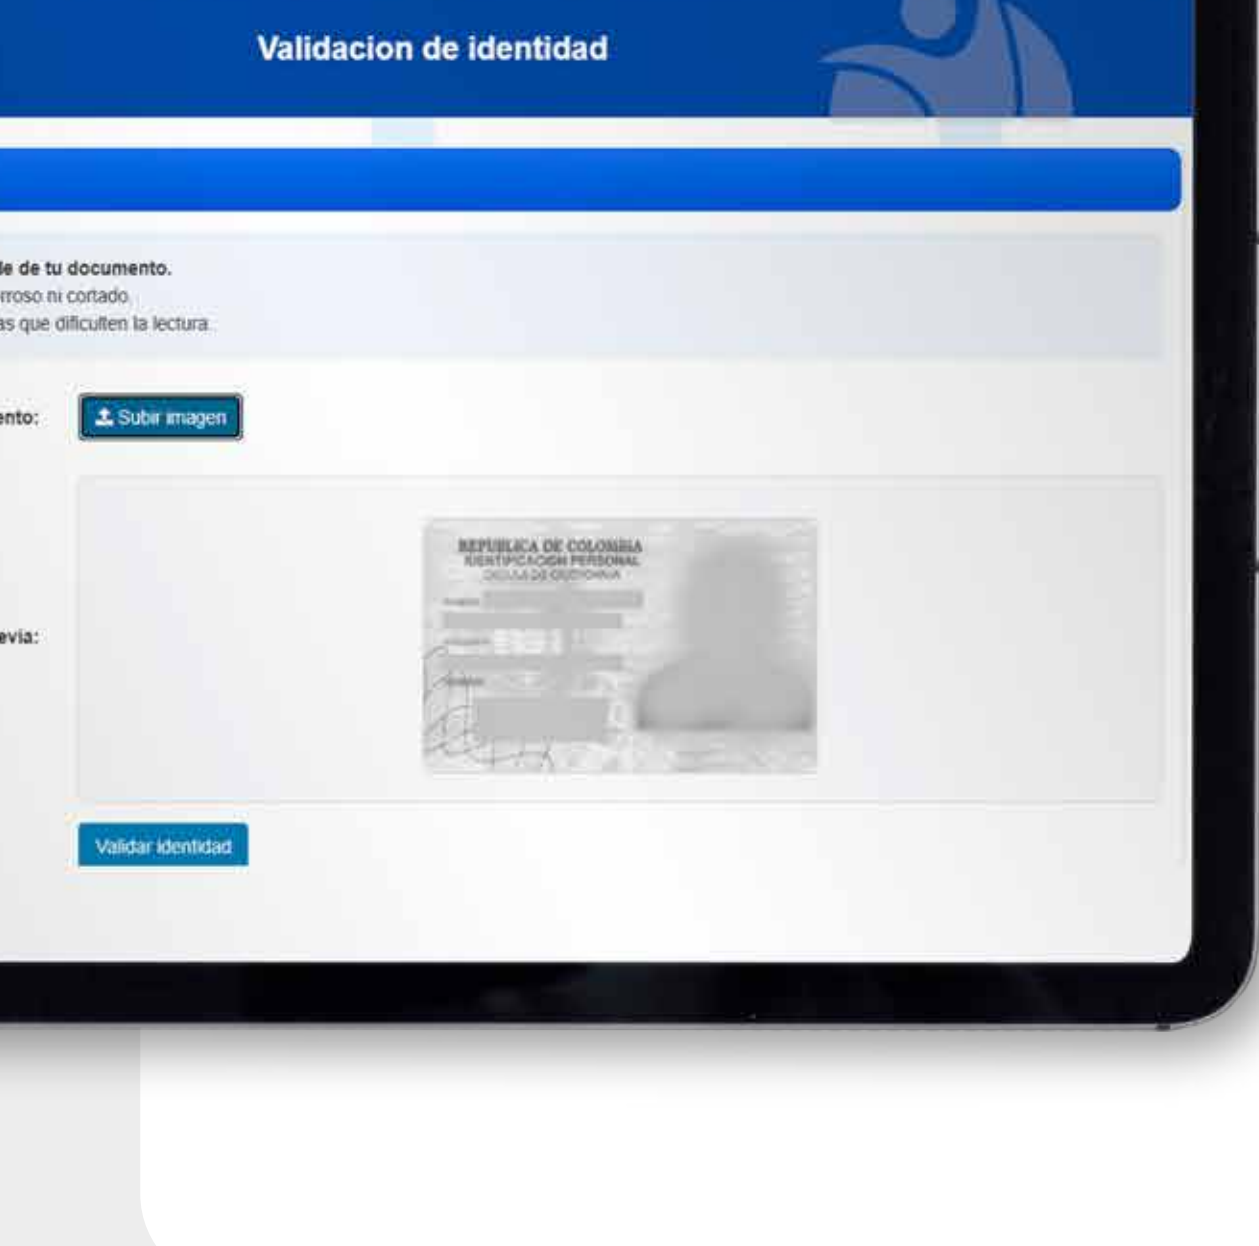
Validacion de identidad

le de tu documento.
rroso ni cortado.
as que dificulten la lectura.

ento: Subir imagen

evia:

REPUBLICA DE COLOMBIA
IDENTIFICACION PERSONAL
CEDULA DE CIUDADANIA

Validar identidad